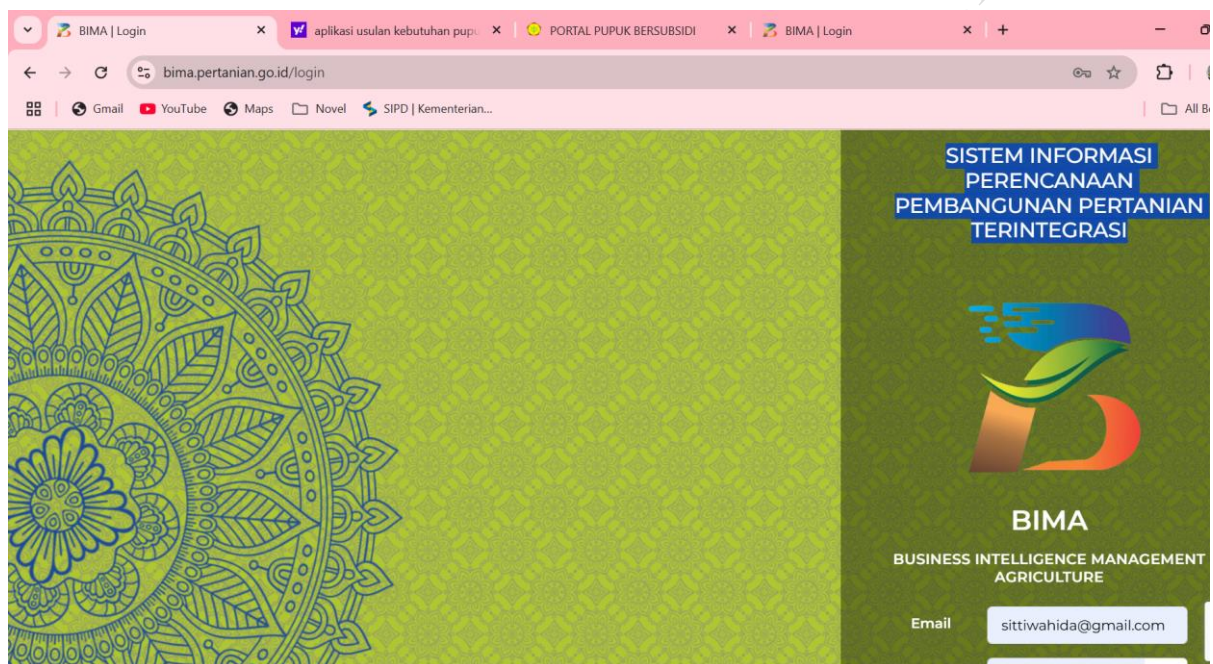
BIMA | Login
aplikasi usulan kebutuhan pupu
PORTAL PUPUK BERSUBSIDI
BIMA | Login

bima.pertanian.go.id/login

Gmail YouTube Maps Novel SIPD | Kementerian...
All B

SISTEM INFORMASI PERENCANAAN PEMBANGUNAN PERTANIAN TERINTEGRASI

BIMA

BUSINESS INTELLIGENCE MANAGEMENT AGRICULTURE

Email sittiwahida@gmail.com